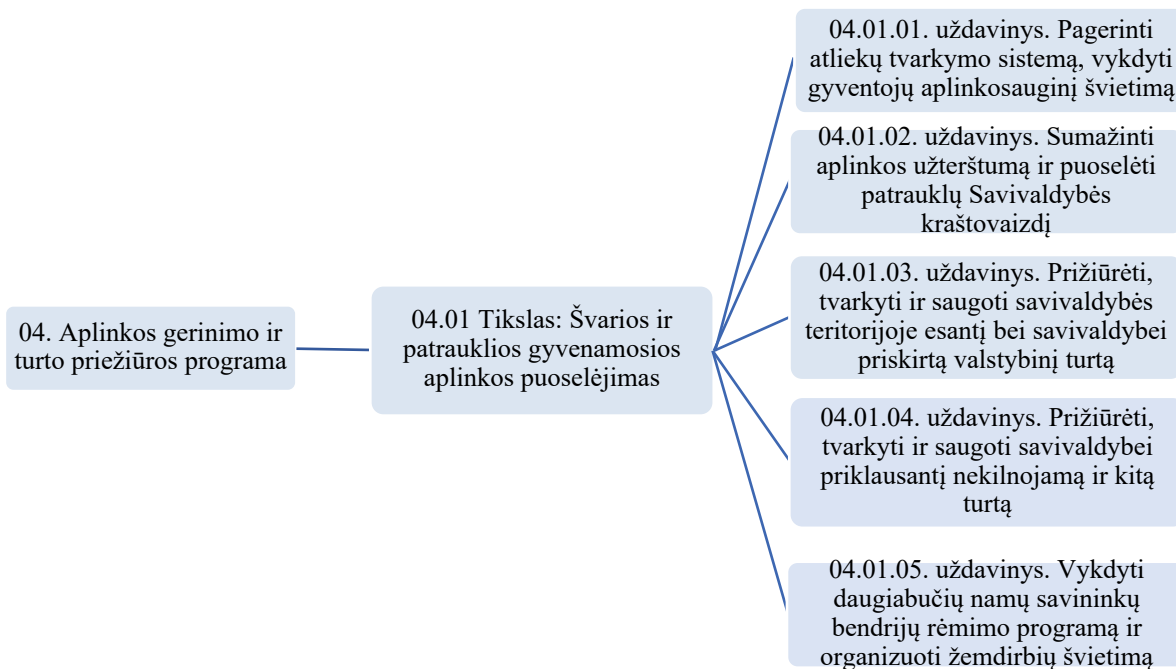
04. Aplinkos gerinimo ir turto priežiūros programa

04.01 Tikslas: Švarios ir patrauklios gyvenamosios aplinkos puoselėjimas

04.01.01. uždavinys. Pagerinti atliekų tvarkymo sistemą, vykdyti gyventojų aplinkosauginį švietimą

04.01.02. uždavinys. Sumažinti aplinkos užterštumą ir puoselėti patrauklų Savivaldybės kraštovaizdį

04.01.03. uždavinys. Prižiūrėti, tvarkyti ir saugoti savivaldybės teritorijoje esantį bei savivaldybei priskirtą valstybinį turtą

04.01.04. uždavinys. Prižiūrėti, tvarkyti ir saugoti savivaldybei priklausantį nekilnojamą ir kitą turtą

04.01.05. uždavinys. Vykdyti daugiabučių namų savininkų bendrijų rėmimo programą ir organizuoti žemdirbių švietimą